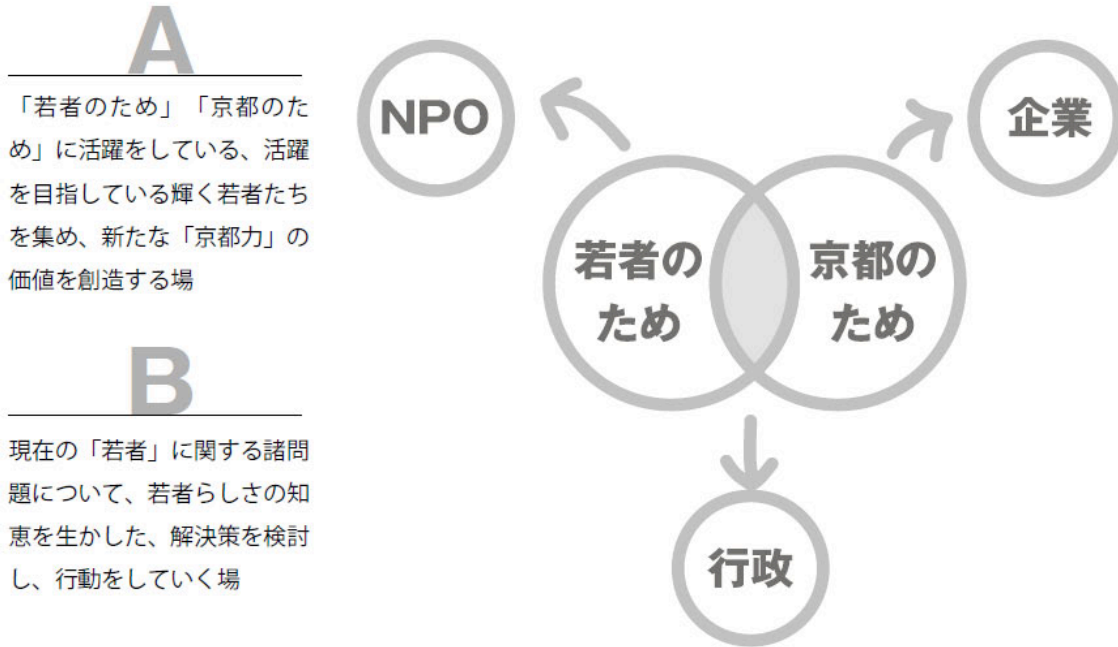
A

「若者のため」「京都のため」に活躍をしている、活躍を目指している輝く若者たちを集め、新たな「京都力」の価値を創造する場

B

現在の「若者」に関する諸問題について、若者らしさの知恵を生かした、解決策を検討し、行動をしていく場

NPO

企業

若者のため

京都のため

行政